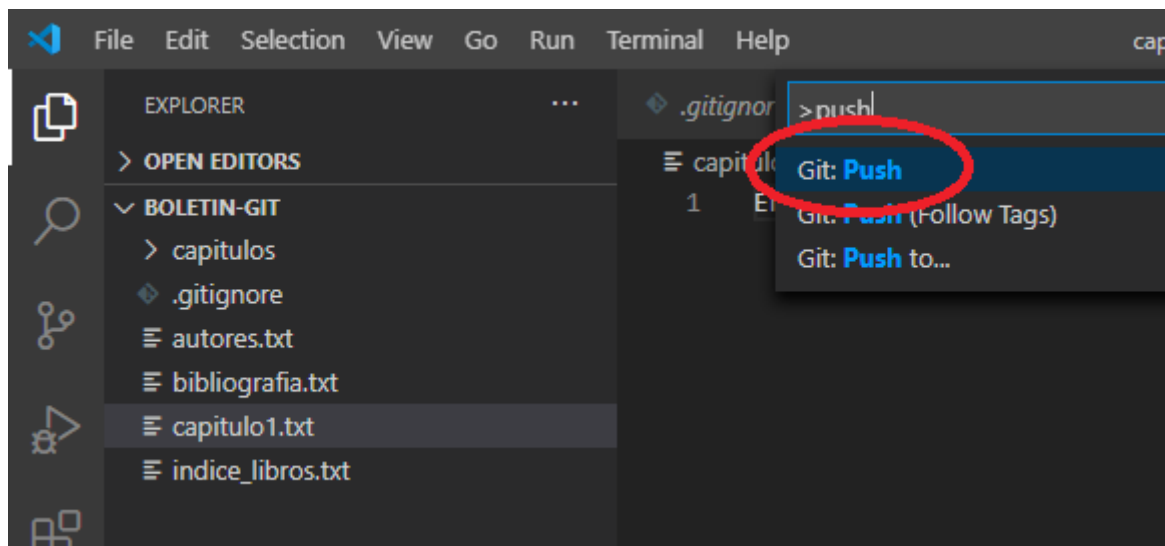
File Edit Selection View Go Run Terminal Help cap

EXPLORER ···

> OPEN EDITORS

∨ BOLETIN-GIT

> capitulos

.gitignore

autores.txt

bibliografia.txt

capitulo1.txt

indice_libros.txt

.gitignor

capitulo

1 El

>push

Git: Push

Git: Push (Follow Tags)

Git: Push to...